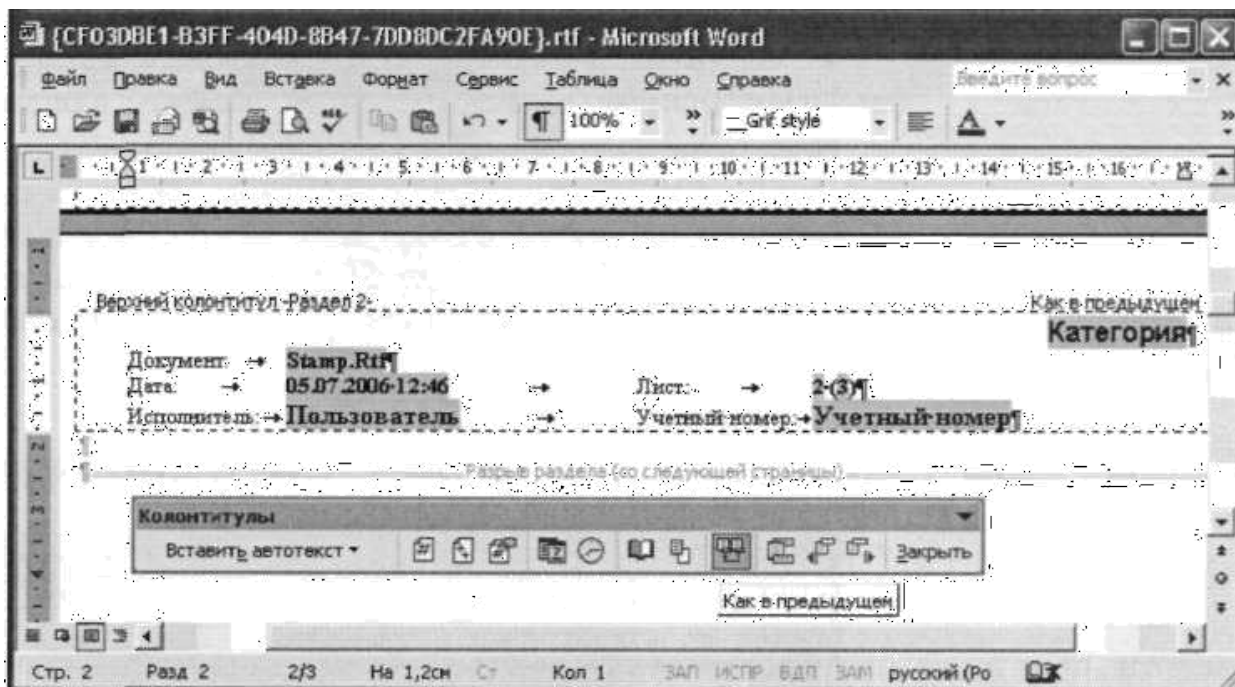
{CF03DBE1-B3FF-404D-8B47-7DD8DC2FA90E}.rtf - Microsoft Word

Файл Правка Вид Вставка Формат Сервис Таблица Окно Справка

Введите вопрос

100% Grif style

Верхний колонтитул -Раздел 2- Как в предыдущем

Категория¶

Документ → Stamp.Rtf¶

Дата → 05.07.2006 12:46 → Лист → 2-(3)¶

Исполнитель → Пользователь → Учетный номер → Учетный номер¶

¶

¶ Разрыв раздела (со следующей страницы)

Колонтитулы

Вставить автотекст ▾ Закрыть

Как в предыдущем

Стр. 2 Разд 2 2/3 На 1,2см Ст Кол 1 ЗАП ИСПР ВДЛ ЗАМ русский (Ро